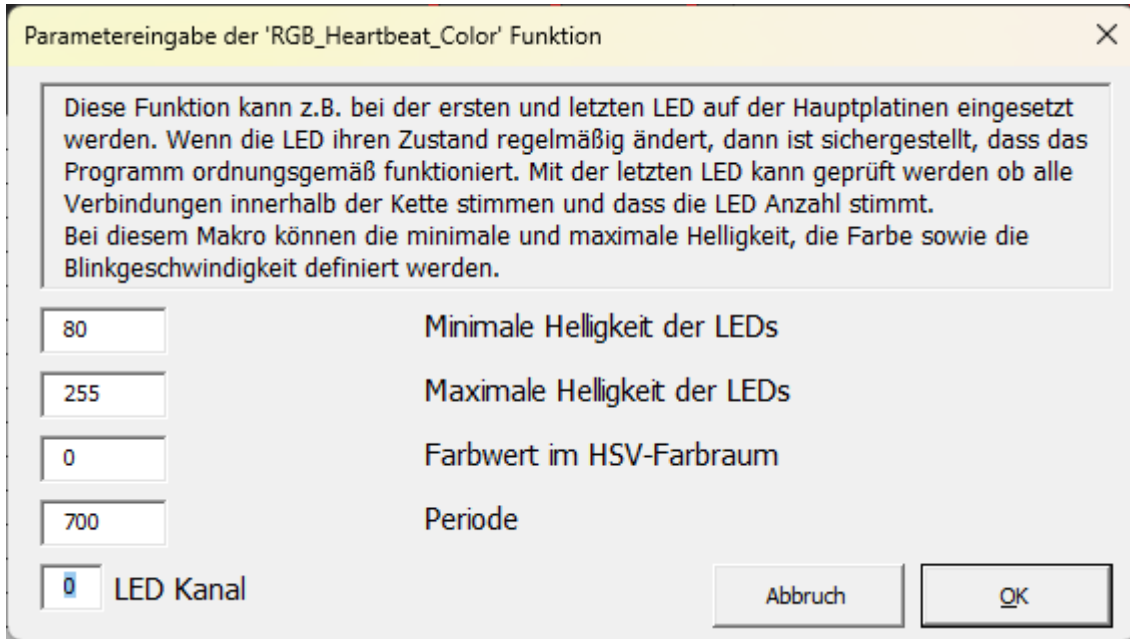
Parametereingabe der 'RGB_Heartbeat_Color' Funktion

×

Diese Funktion kann z.B. bei der ersten und letzten LED auf der Hauptplatinen eingesetzt werden. Wenn die LED ihren Zustand regelmäßig ändert, dann ist sichergestellt, dass das Programm ordnungsgemäß funktioniert. Mit der letzten LED kann geprüft werden ob alle Verbindungen innerhalb der Kette stimmen und dass die LED Anzahl stimmt.
Bei diesem Makro können die minimale und maximale Helligkeit, die Farbe sowie die Blinkgeschwindigkeit definiert werden.

80 Minimale Helligkeit der LEDs

255 Maximale Helligkeit der LEDs

0 Farbwert im HSV-Farbraum

700 Periode

0 LED Kanal

Abbruch

OK